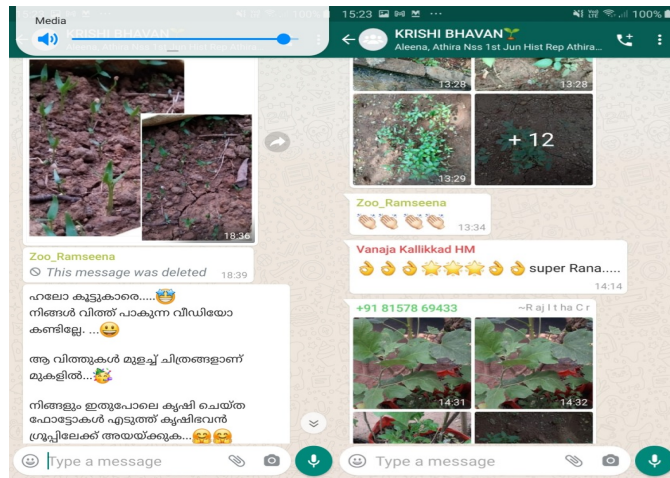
Media
KRISHI BHAVAN
Aleena, Athira Nss 1st Jun Hist Rep Athira...
18:36
Zoo_Ramseena
This message was deleted 18:39
ഹലോ കൂട്ടുകാരെ.....😇
നിങ്ങൾ വിത്ത് പാകുന്ന വീഡിയോ കണ്ടില്ലേ. ...😀

ആ വിത്തുകൾ മുളച്ച് ചിത്രങ്ങളാണ് മുകളിൽ...🥳

നിങ്ങളും ഇതുപോലെ കൃഷി ചെയ്ത ഫോട്ടോകൾ എടുത്ത് കൃഷിഭവൻ ഗ്രൂപ്പിലേക്ക് അയയ്ക്കുക...🤗🤗
Type a message

15:23 100%
KRISHI BHAVAN
Aleena, Athira Nss 1st Jun Hist Rep Athira...
13:28
13:28
13:29
+ 12
Zoo_Ramseena
👏👏👏👏 13:34
Vanaja Kallikkad HM
👌👌👌⭐⭐⭐👌👌 super Rana.....
14:14
+91 81578 69433 ~Rajitha Cr
14:31
14:32
Type a message